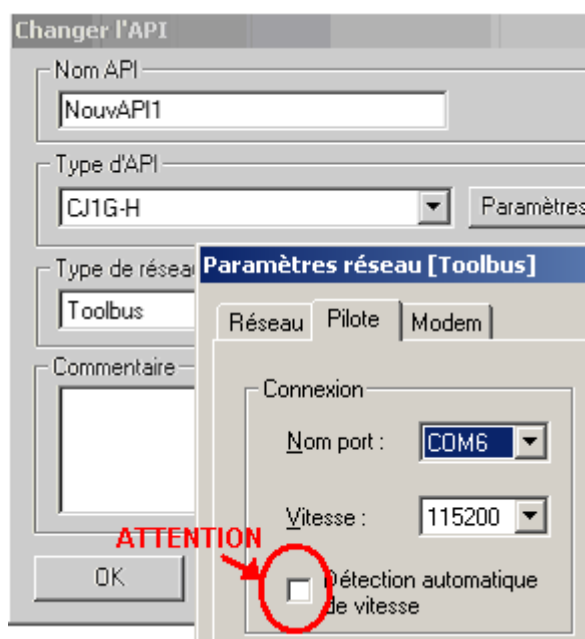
Changer l'API

Nom API

NouvAPI1

Type d'API

CJ1G-H

Paramètres

Type de résea

Toolbus

Commentaire

OK

Paramètres réseau [Toolbus]

Réseau

Pilote

Modem

Connexion

Nom port :

COM6

Vitesse :

115200

ATTENTION

Détection automatique de vitesse